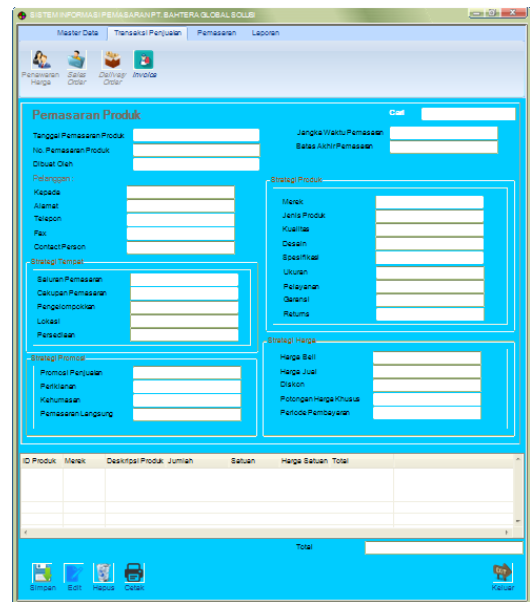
SISTEM INFORMASI PEMASARAN PT. BAHTERA GLOBAL SOLISI

Master Data | Transaksi Penjualan | Pemasaran | Laporan

Penawaran Harga | Sales Order | Delivery Order | Invoice

Pemasaran Produk

Cari

Tanggal Pemasaran Produk

No. Pemasaran Produk

Dibuat Oleh

Jangka Waktu Pemasaran

Batas Akhir Pemasaran

Pelanggan :

Kepada

Alamat

Telepon

Fax

Contact Person

Strategi Tempat

Saluran Pemasaran

Cakupan Pemasaran

Pengelompokkan

Lokasi

Persediaan

Strategi Promosi

Promosi Penjualan

Periklanan

Kehumasan

Pemasaran Langsung

Strategi Produk

Merek

Jenis Produk

Kualitas

Desain

Spesifikasi

Ukuran

Pelayanan

Garansi

Returns

Strategi Harga

Harga Beli

Harga Jual

Diskon

Potongan Harga Khusus

Periode Pembayaran

| ID Produk | Merek | Deskripsi Produk | Jumlah | Satuan | Harga Satuan | Total |
|---|---|---|---|---|---|---|

Total

Simpan | Edit | Hapus | Cetak

Keluar